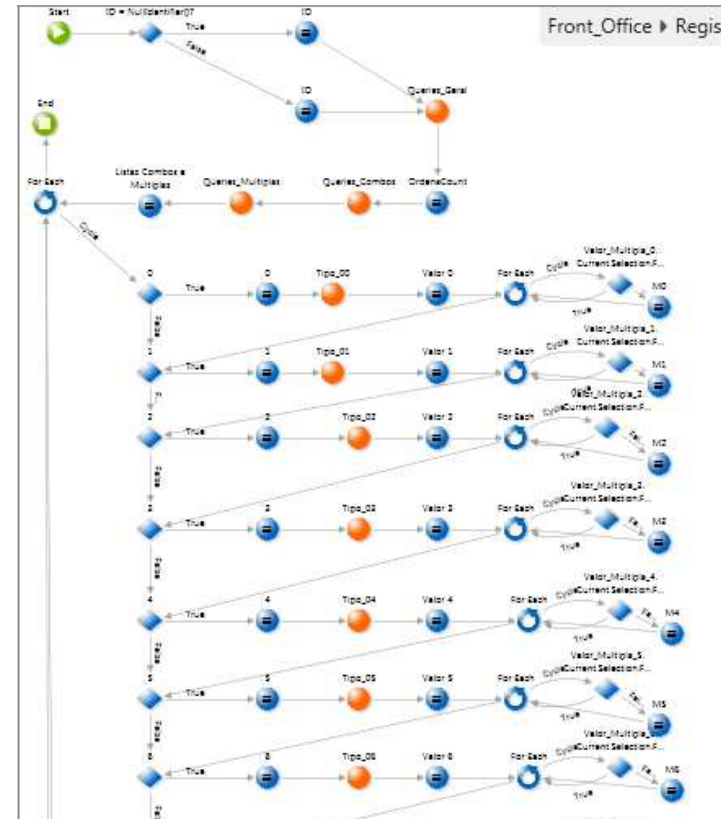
Front_Office ▸ Regis

Start
ID = NullIdentifier()?
True
False
ID
ID
Queries_Geral
End
For Each
Listas Combos e Multiplas
Queries_Multiplas
Queries_Combos
OrdensCount
Cycle

0
True
0
Tipo_00
Valor 0
For Each
Cycle
Valor_Multipla_0. Current Selection.F...
M0
True
False

1
True
1
Tipo_01
Valor 1
For Each
Cycle
Valor_Multipla_1. Current Selection.F...
M1
True
False

2
True
2
Tipo_02
Valor 2
For Each
Cycle
Valor_Multipla_2. Current Selection.F...
M2
True
False

3
True
3
Tipo_03
Valor 3
For Each
Cycle
Valor_Multipla_3. Current Selection.F...
M3
True
False

4
True
4
Tipo_04
Valor 4
For Each
Cycle
Valor_Multipla_4. Current Selection.F...
M4
True
False

5
True
5
Tipo_05
Valor 5
For Each
Cycle
Valor_Multipla_5. Current Selection.F...
M5
True
False

6
True
6
Tipo_06
Valor 6
For Each
Cycle
Valor_Multipla_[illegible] Current Selection.F...
M6
True
False